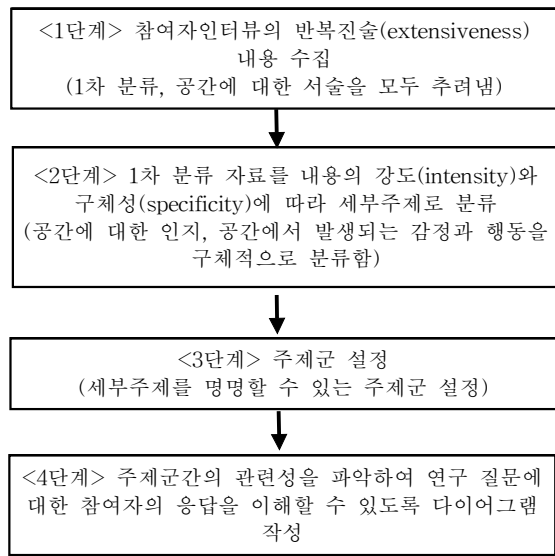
<1단계> 참여자인터뷰의 반복진술(extensiveness) 내용 수집
(1차 분류, 공간에 대한 서술을 모두 추려냄)

<2단계> 1차 분류 자료를 내용의 강도(intensity)와 구체성(specificity)에 따라 세부주제로 분류
(공간에 대한 인지, 공간에서 발생되는 감정과 행동을 구체적으로 분류함)

<3단계> 주제군 설정
(세부주제를 명명할 수 있는 주제군 설정)

<4단계> 주제군간의 관련성을 파악하여 연구 질문에 대한 참여자의 응답을 이해할 수 있도록 다이어그램 작성